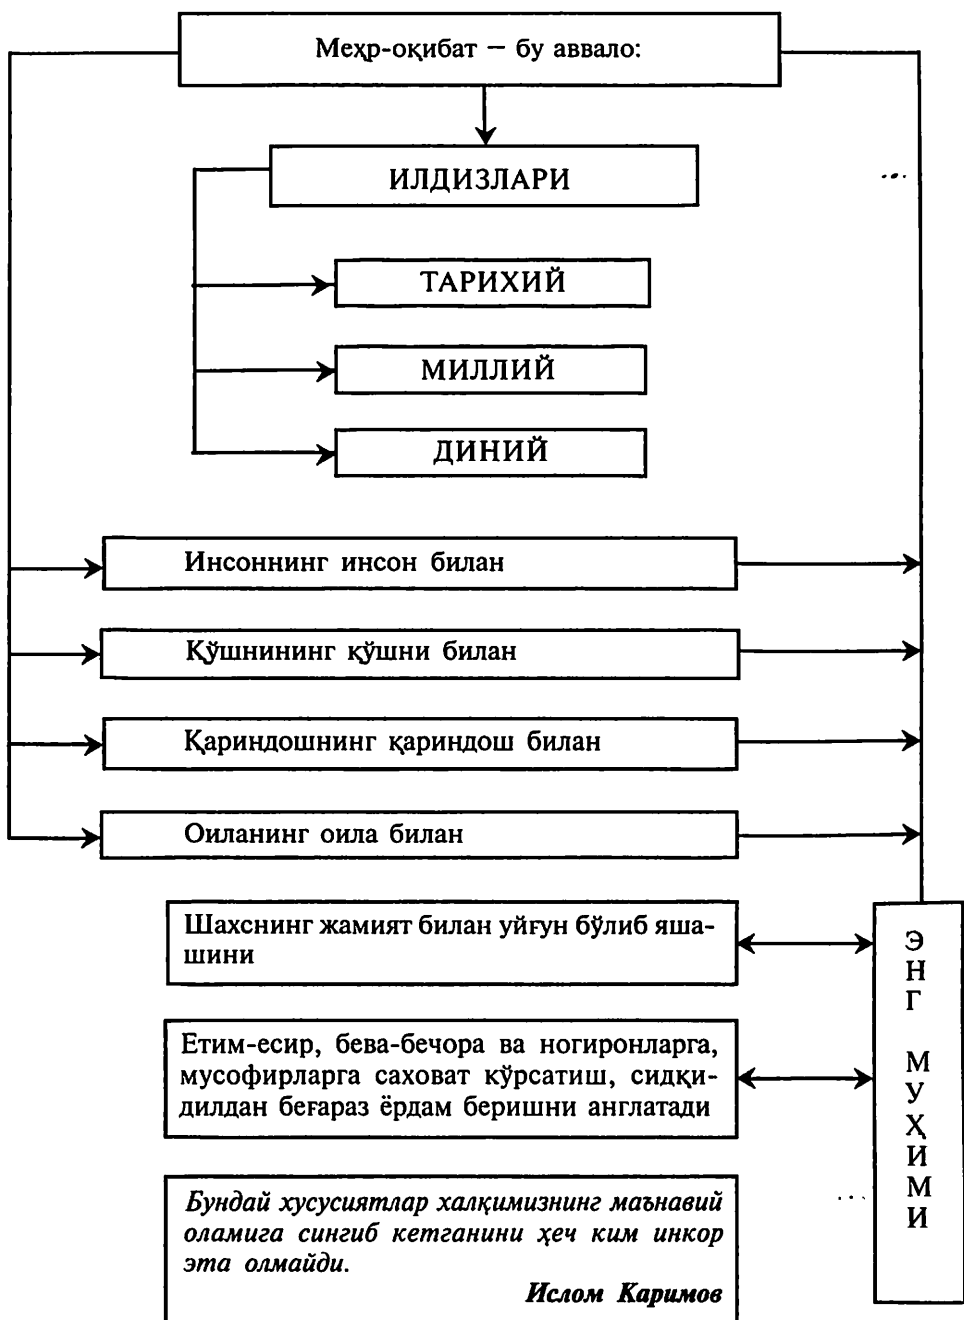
Меҳр-оқибат – бу аввало:

ИЛДИЗЛАРИ

ТАРИХИЙ

МИЛЛИЙ

ДИНИЙ

Инсоннинг инсон билан

Қўшнининг қўшни билан

Қариндошнинг қариндош билан

Оиланинг оила билан

Шахснинг жамият билан уйғун бўлиб яшашини

Етим-есир, бева-бечора ва ногиронларга, мусофирларга саховат кўрсатиш, сидқидилдан беғараз ёрдам беришни англатади

ЭНГ МУҲИМИ

*Бундай хусусиятлар халқимизнинг маънавий оламига сингиб кетганини ҳеч ким инкор эта олмайди.*

***Ислом Каримов***